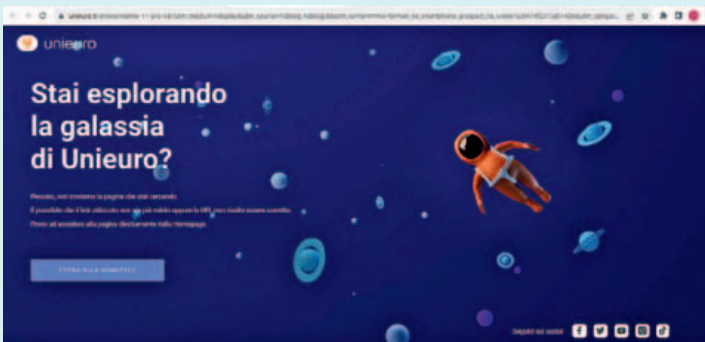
unieuro

Stai esplorando la galassia di Unieuro?

Peccato, non troviamo la pagina che stai cercando.
È possibile che il link utilizzato non sia più valido oppure la URL non risulta essere corretta.
Prova ad accedere alla pagina direttamente dalla Homepage.

TORNA ALLA HOMEPAGE

Seguici sui social